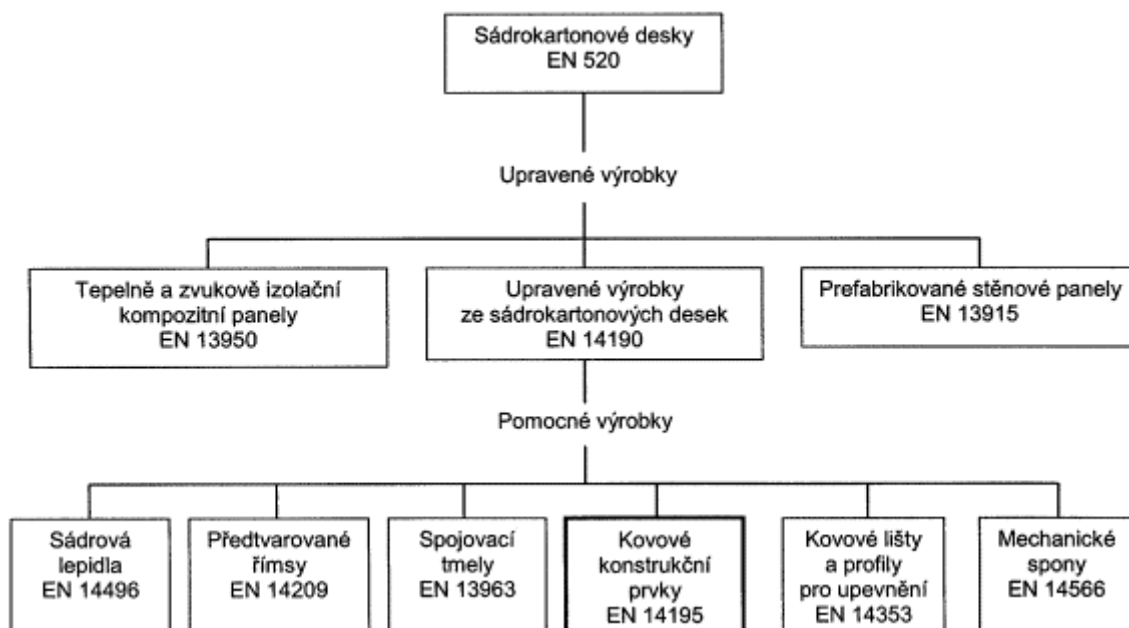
Sádrokartonové desky
EN 520

Upravené výrobky

Tepelně a zvukově izolační kompozitní panely
EN 13950

Upravené výrobky ze sádrokartonových desek
EN 14190

Prefabrikované stěnové panely
EN 13915

Pomocné výrobky

Sádrová lepidla
EN 14496

Předtvarované římsy
EN 14209

Spojovací tmely
EN 13963

Kovové konstrukční prvky
EN 14195

Kovové lišty a profily pro upevnění
EN 14353

Mechanické spony
EN 14566